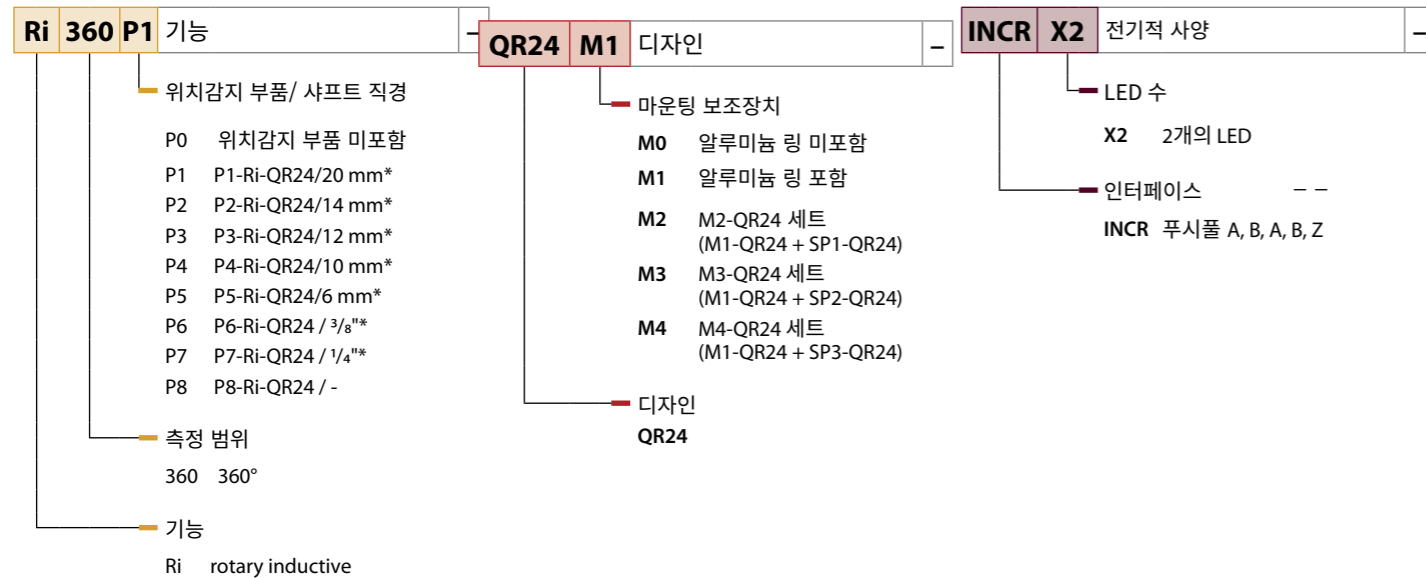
Ri 360 P1 기능 –

위치감지 부품/ 샤프트 직경

P0 위치감지 부품 미포함
P1 P1-Ri-QR24/20 mm*
P2 P2-Ri-QR24/14 mm*
P3 P3-Ri-QR24/12 mm*
P4 P4-Ri-QR24/10 mm*
P5 P5-Ri-QR24/6 mm*
P6 P6-Ri-QR24 / $^3/_8$"*
P7 P7-Ri-QR24 / $^1/_4$"*
P8 P8-Ri-QR24 / -

측정 범위

360 360°

기능

Ri rotary inductive

QR24 M1 디자인 –

마운팅 보조장치

M0 알루미늄 링 미포함
M1 알루미늄 링 포함
M2 M2-QR24 세트 (M1-QR24 + SP1-QR24)
M3 M3-QR24 세트 (M1-QR24 + SP2-QR24)
M4 M4-QR24 세트 (M1-QR24 + SP3-QR24)

디자인

QR24

INCR X2 전기적 사양 –

LED 수

X2 2개의 LED

인터페이스 – –

INCR 푸시풀 A, B, A, B, Z